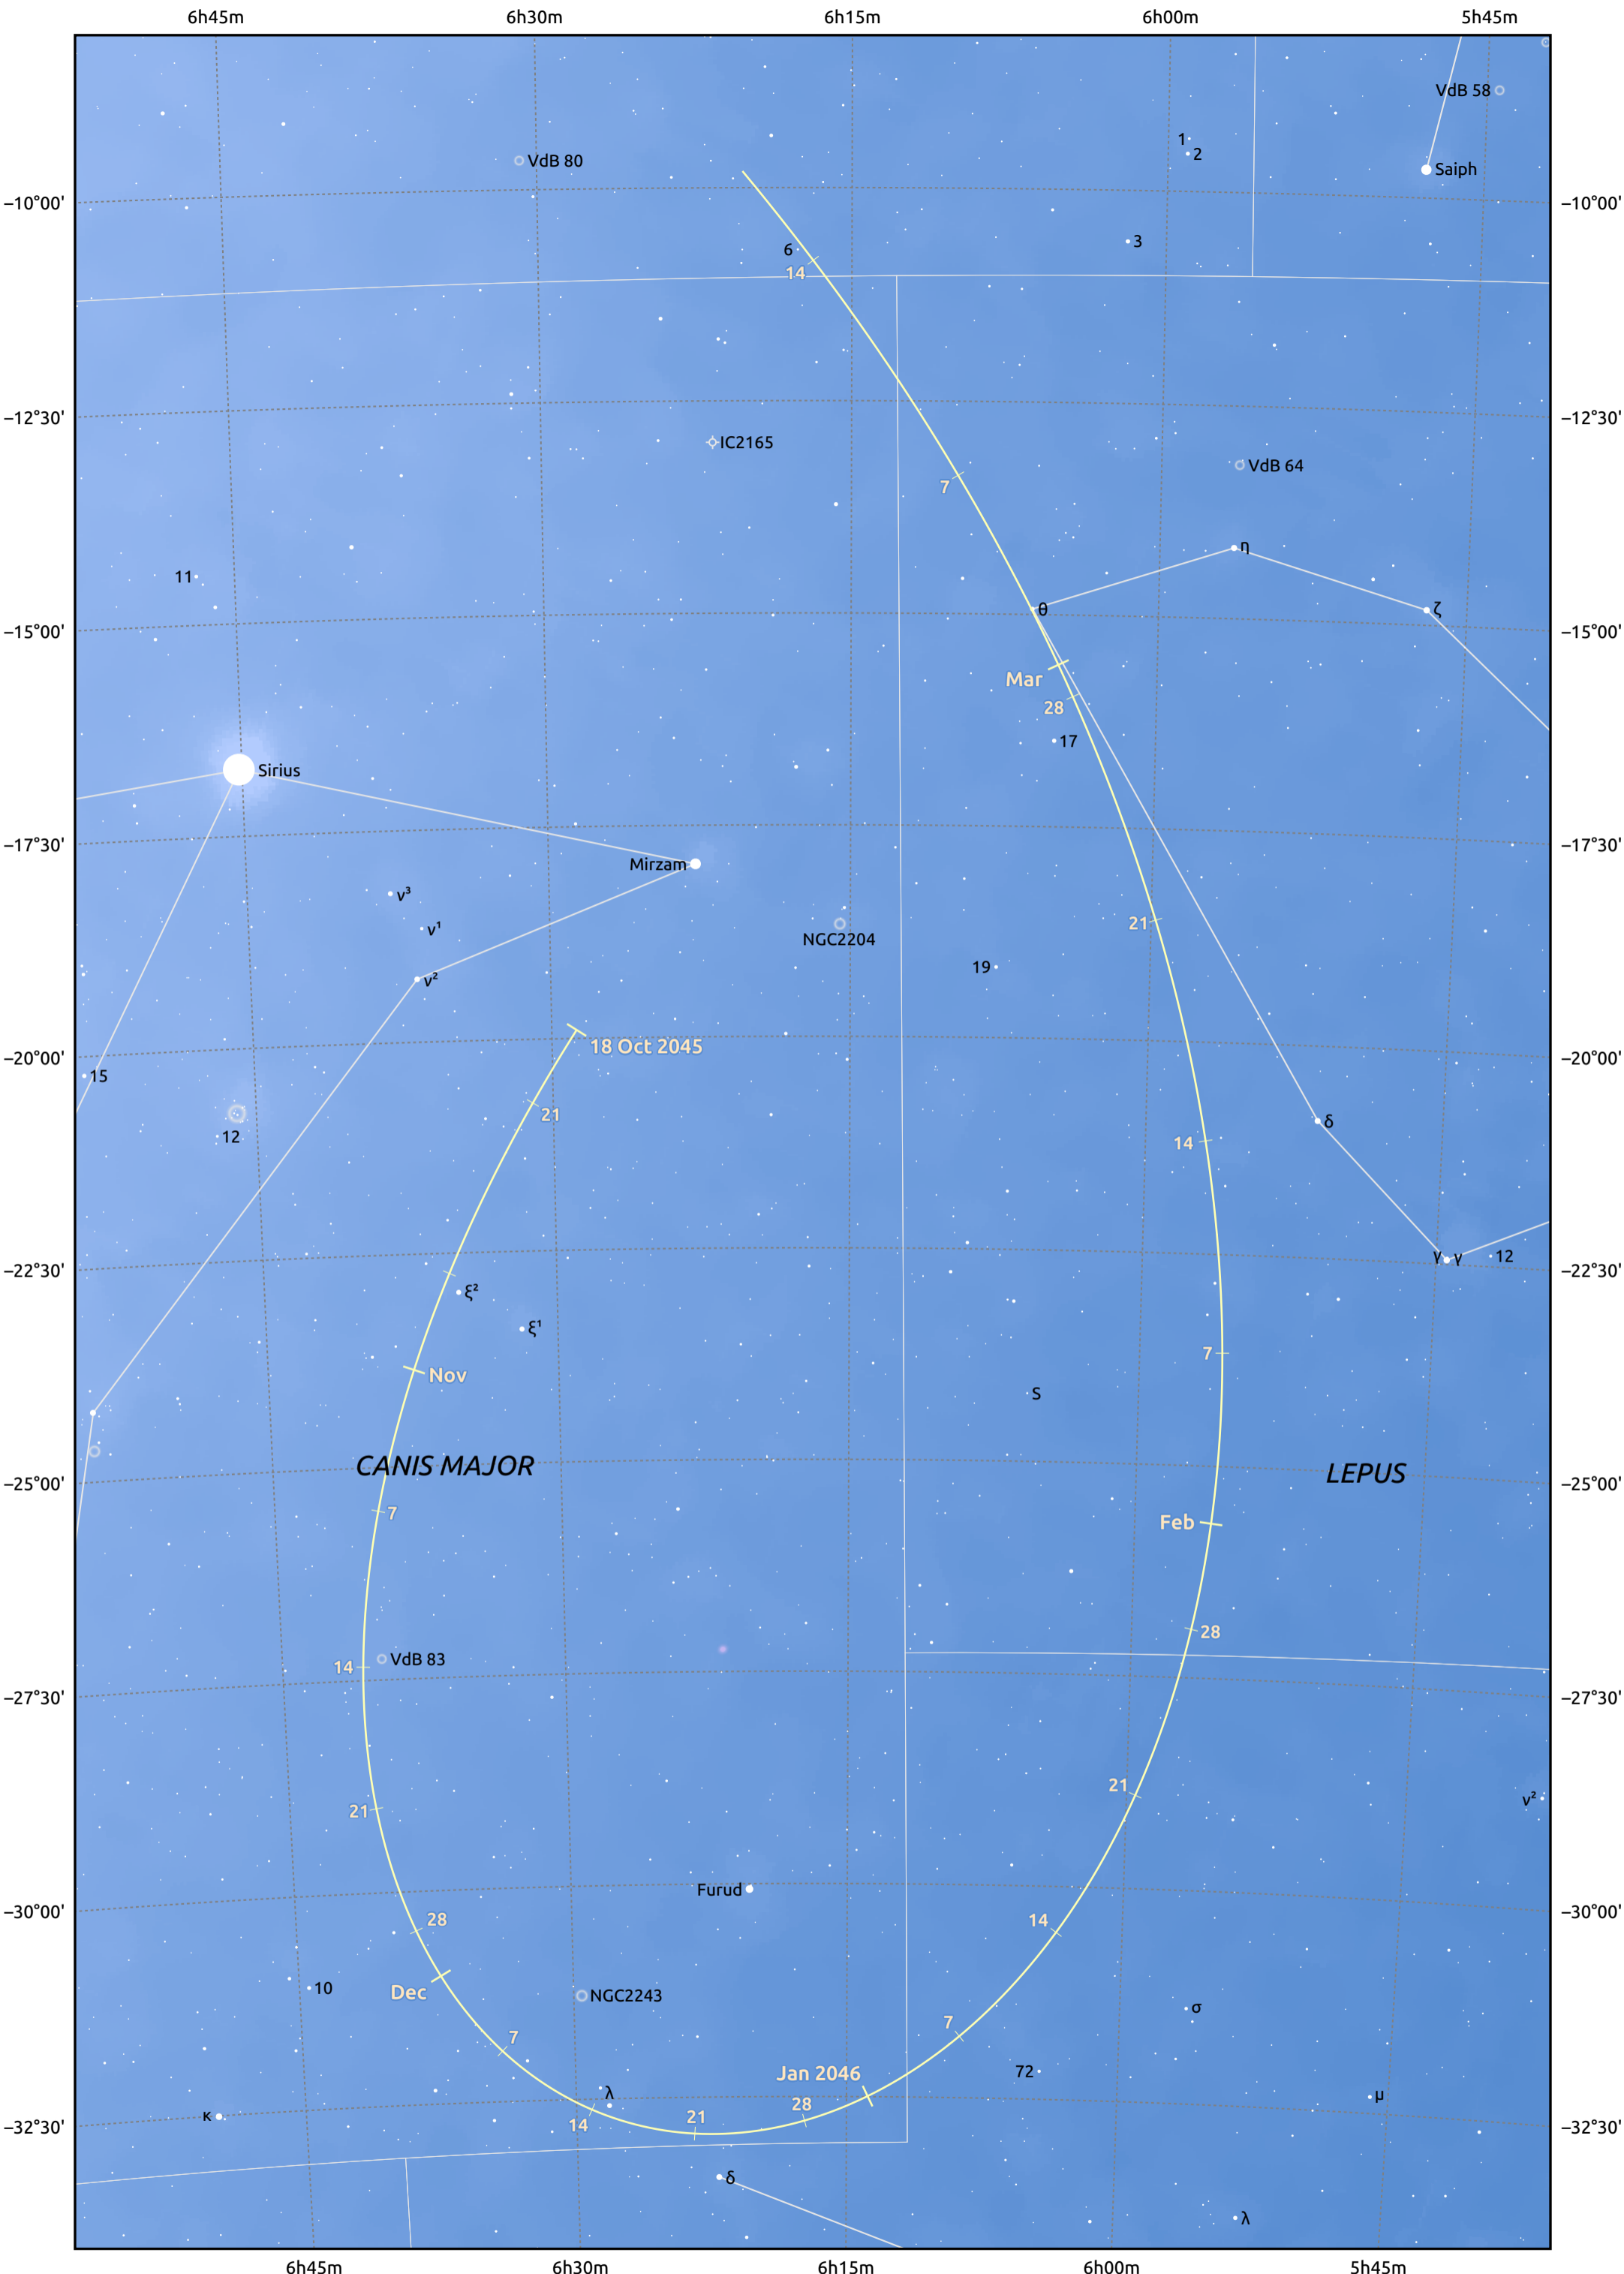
6h45m 6h30m 6h15m 6h00m 5h45m

VdB 58
1
2
VdB 80
Saiph
−10°00' −10°00'
3
6
14
−12°30' −12°30'
IC2165
VdB 64
7
11
η
θ
ζ
−15°00' −15°00'
Mar
28
17
Sirius
−17°30' −17°30'
Mirzam
ν³
ν¹
NGC2204
21
ν²
19
18 Oct 2045
−20°00' −20°00'
15
21
12
δ
14
γ γ
12
−22°30' −22°30'
ξ²
ξ¹
7
Nov
S
CANIS MAJOR
LEPUS
−25°00' −25°00'
7
Feb
28
VdB 83
14
−27°30' −27°30'
21
21
ν²
Furud
−30°00' −30°00'
28
14
10
Dec
NGC2243
σ
7
7
Jan 2046
72
λ
μ
κ
28
21
14
−32°30' −32°30'
δ
λ

6h45m 6h30m 6h15m 6h00m 5h45m